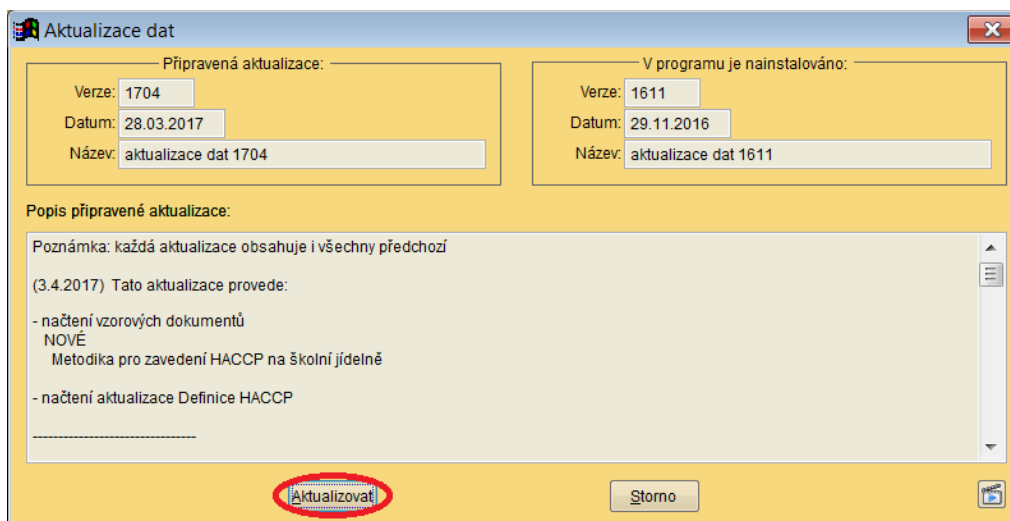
Aktualizace dat

Připravená aktualizace:
Verze: 1704
Datum: 28.03.2017
Název: aktualizace dat 1704

V programu je nainstalováno:
Verze: 1611
Datum: 29.11.2016
Název: aktualizace dat 1611

Popis připravené aktualizace:

Poznámka: každá aktualizace obsahuje i všechny předchozí

(3.4.2017) Tato aktualizace provede:

- načtení vzorových dokumentů
NOVÉ
Metodika pro zavedení HACCP na školní jídelně

- načtení aktualizace Definice HACCP

--------------------------------

Aktualizovat

Storno